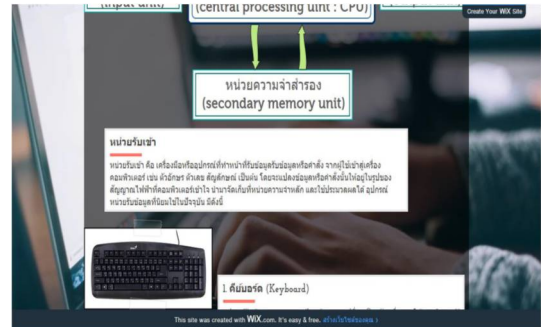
(input unit)

(central processing unit : CPU)

Create Your WIX Site

หน่วยความจำสำรอง
(secondary memory unit)

หน่วยรับเข้า

หน่วยรับเข้า คือ เครื่องมือหรืออุปกรณ์ที่ทำหน้าที่รับข้อมูลหรือคำสั่ง จากผู้ใช้เข้าสู่เครื่องคอมพิวเตอร์ เช่น ตัวอักษร ตัวเลข สัญลักษณ์ เป็นต้น โดยจะแปลงข้อมูลหรือคำสั่งนั้นให้อยู่ในรูปของสัญญาณไฟฟ้าที่คอมพิวเตอร์เข้าใจ นำมาจัดเก็บที่หน่วยความจำหลัก และไปประมวลผลได้ อุปกรณ์หน่วยรับข้อมูลที่นิยมใช้ในปัจจุบัน มีดังนี้

1 คีย์บอร์ด (Keyboard)

This site was created with WIX.com. It's easy & free. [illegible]